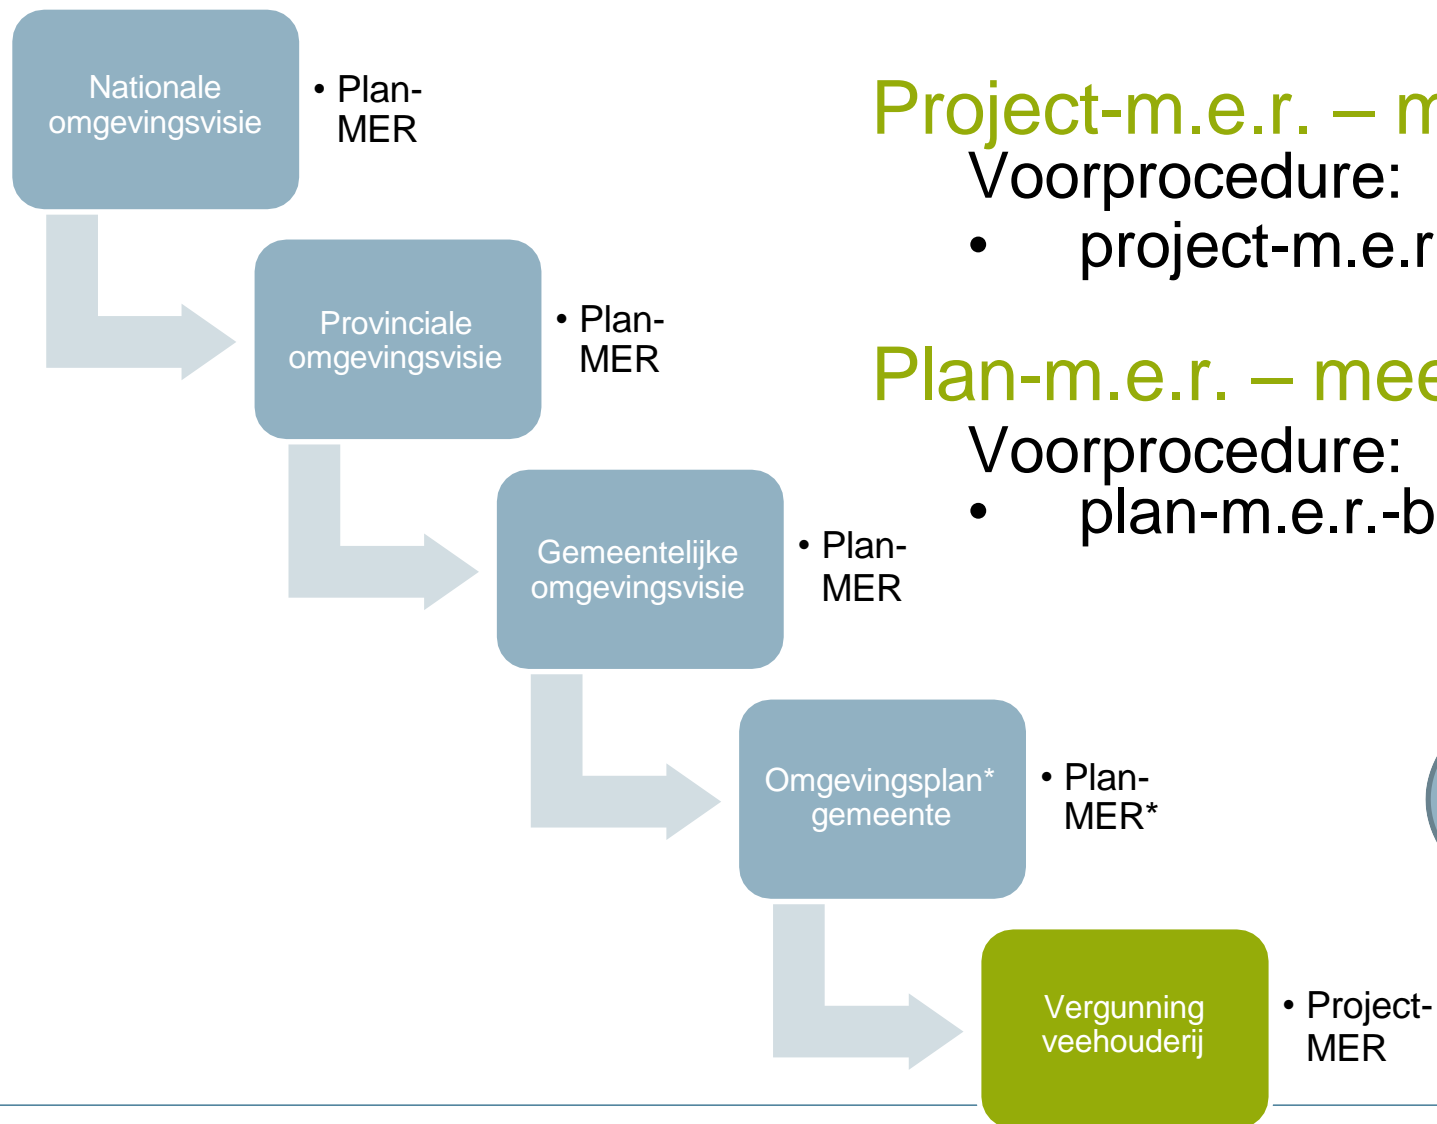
Nationale omgevingsvisie

• Plan-MER

Provinciale omgevingsvisie

• Plan-MER

Gemeentelijke omgevingsvisie

• Plan-MER

Omgevingsplan* gemeente

• Plan-MER*

Vergunning veehouderij

• Project-MER

Project-m.e.r. – m
Voorprocedure:
• project-m.e.r

Plan-m.e.r. – mee
Voorprocedure:
• plan-m.e.r.-b